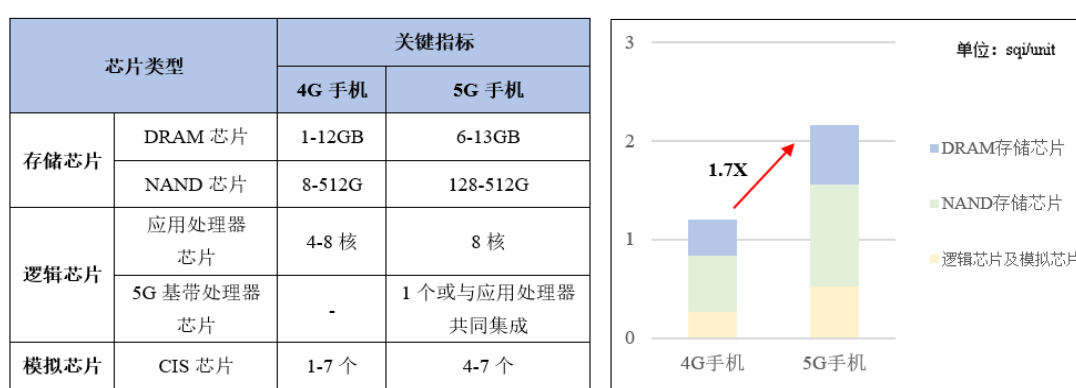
| 芯片类型 | | 关键指标 | |
|---|---|---|---|
| | | 4G 手机 | 5G 手机 |
| 存储芯片 | DRAM 芯片 | 1-12GB | 6-13GB |
| | NAND 芯片 | 8-512G | 128-512G |
| 逻辑芯片 | 应用处理器芯片 | 4-8 核 | 8 核 |
| | 5G 基带处理器芯片 | - | 1 个或与应用处理器共同集成 |
| 模拟芯片 | CIS 芯片 | 1-7 个 | 4-7 个 |

单位：sqi/unit

3
2
1
0

1.7X

4G手机
5G手机

DRAM存储芯片
NAND存储芯片
逻辑芯片及模拟芯片